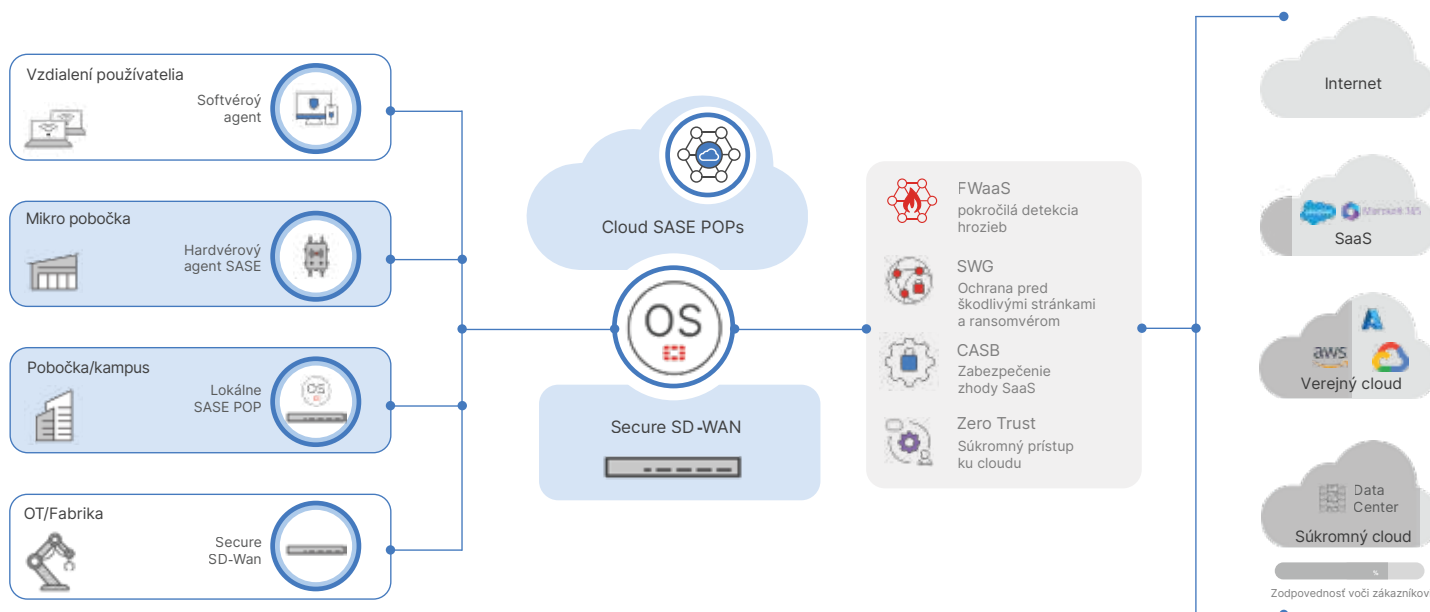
Vzdialení používatelia

Softvéroý agent

Mikro pobočka

Hardvérový agent SASE

Pobočka/kampus

Lokálne SASE POP

OT/Fabrika

Secure SD-Wan

Cloud SASE POPs

OS

Secure SD-WAN

FWaaS
pokročilá detekcia hrozieb

SWG
Ochrana pred škodlivými stránkami a ransomvérom

CASB
Zabezpečenie zhody SaaS

Zero Trust
Súkromný prístup ku cloudu

Internet

Microsoft 365

SaaS

aws

Verejný cloud

Data Center

Súkromný cloud

Zodpovednosť voči zákazníkov